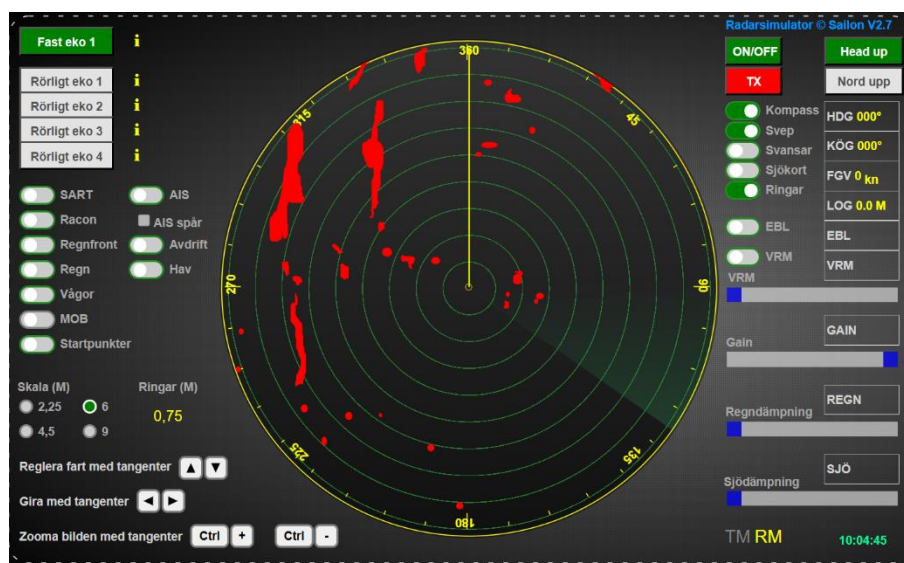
Radarsimulator © Sailon V2.7

Fast eko 1 i

Rörligt eko 1 i
Rörligt eko 2 i
Rörligt eko 3 i
Rörligt eko 4 i

SART
AIS
Racon
AIS spår
Regnfront
Avdrift
Regn
Hav
Vågor
MOB
Startpunkter

Skala (M)
Ringar (M)
2,25
6
4,5
9
0,75

Reglera fart med tangenter ▲ ▼
Gira med tangenter ◄ ►
Zooma bilden med tangenter Ctrl + Ctrl -

360
45
90
135
180
225
270
315

ON/OFF
Head up
TX
Nord upp
Kompass
Svep
Svansar
Sjökort
Ringar
HDG 000°
KÖG 000°
FGV 0 kn
LOG 0.0 M
EBL
EBL
VRM
VRM
VRM
GAIN
Gain
REGN
Regndämpning
SJÖ
Sjödämpning
TM RM
10:04:45